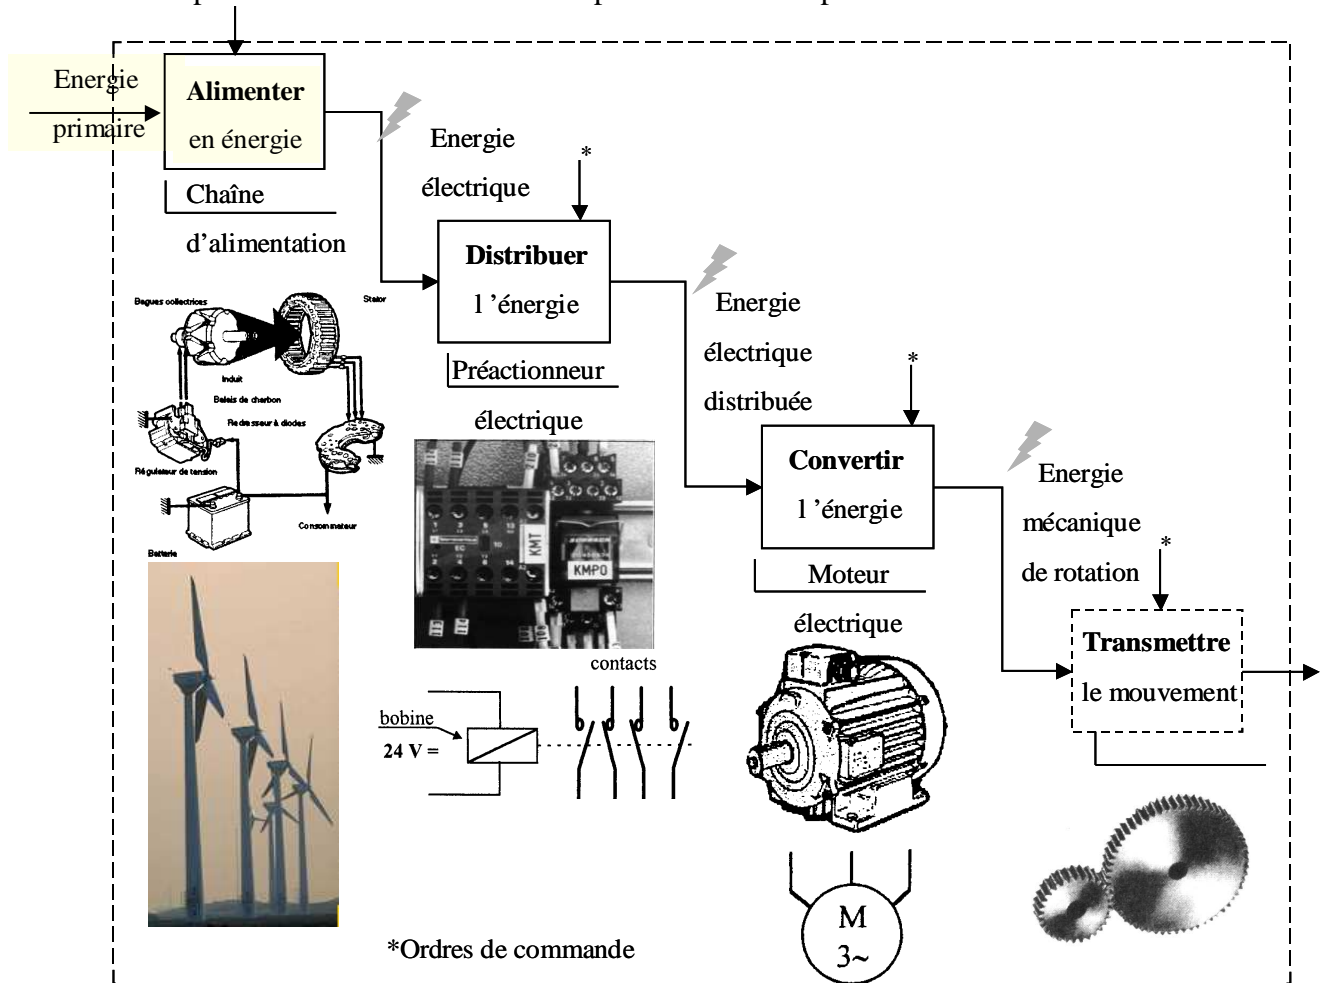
Energie primaire

**Alimenter** en énergie

Chaîne d'alimentation

Energie électrique

*

**Distribuer** l 'énergie

Préactionneur électrique

Energie électrique distribuée

*

**Convertir** l 'énergie

Moteur électrique

Energie mécanique de rotation

*

**Transmettre** le mouvement

Bagues collectrices

Stator

Induit

Balais de charbon

Redresseur à diodes

Régulateur de tension

Consommateur

Batterie

KMT

KMPO

contacts

bobine

24 V =

M
3~

*Ordres de commande